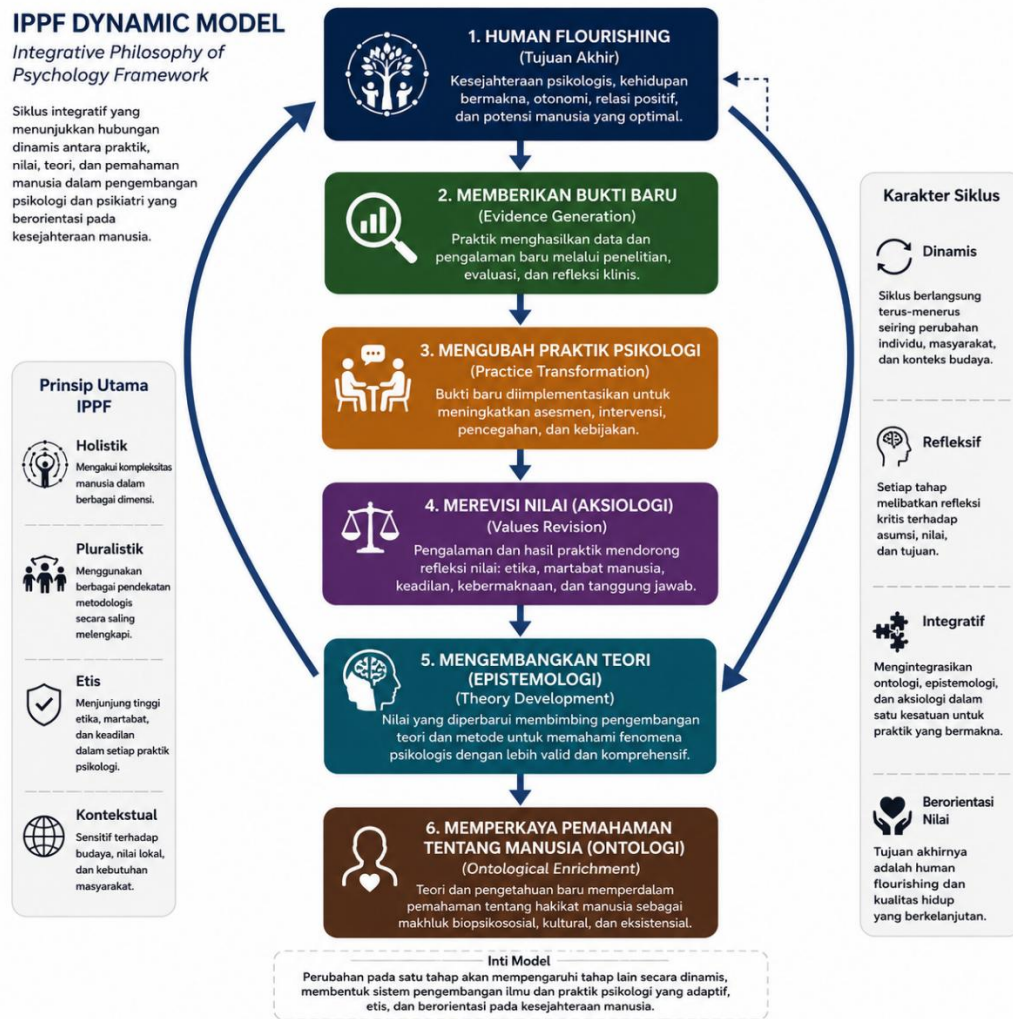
IPPF DYNAMIC MODEL
Integrative Philosophy of Psychology Framework

Siklus integratif yang menunjukkan hubungan dinamis antara praktik, nilai, teori, dan pemahaman manusia dalam pengembangan psikologi dan psikiatri yang berorientasi pada kesejahteraan manusia.

1. HUMAN FLOURISHING
(Tujuan Akhir)
Kesejahteraan psikologis, kehidupan bermakna, otonomi, relasi positif, dan potensi manusia yang optimal.

2. MEMBERIKAN BUKTI BARU
(Evidence Generation)
Praktik menghasilkan data dan pengalaman baru melalui penelitian, evaluasi, dan refleksi klinis.

3. MENGUBAH PRAKTIK PSIKOLOGI
(Practice Transformation)
Bukti baru diimplementasikan untuk meningkatkan asesmen, intervensi, pencegahan, dan kebijakan.

4. MEREVISI NILAI (AKSIOLOGI)
(Values Revision)
Pengalaman dan hasil praktik mendorong refleksi nilai: etika, martabat manusia, keadilan, kebermaknaan, dan tanggung jawab.

5. MENGEMBANGKAN TEORI (EPISTEMOLOGI)
(Theory Development)
Nilai yang diperbarui membimbing pengembangan teori dan metode untuk memahami fenomena psikologis dengan lebih valid dan komprehensif.

6. MEMPERKAYA PEMAHAMAN TENTANG MANUSIA (ONTOLOGI)
(Ontological Enrichment)
Teori dan pengetahuan baru memperdalam pemahaman tentang hakikat manusia sebagai makhluk biopsikososial, kultural, dan eksistensial.

Prinsip Utama IPPF

Holistik
Mengakui kompleksitas manusia dalam berbagai dimensi.

Pluralistik
Menggunakan berbagai pendekatan metodologis secara saling melengkapi.

Etis
Menjunjung tinggi etika, martabat, dan keadilan dalam setiap praktik psikologi.

Kontekstual
Sensitif terhadap budaya, nilai lokal, dan kebutuhan masyarakat.

Karakter Siklus

Dinamis
Siklus berlangsung terus-menerus seiring perubahan individu, masyarakat, dan konteks budaya.

Refleksif
Setiap tahap melibatkan refleksi kritis terhadap asumsi, nilai, dan tujuan.

Integratif
Mengintegrasikan ontologi, epistemologi, dan aksiologi dalam satu kesatuan untuk praktik yang bermakna.

Berorientasi Nilai
Tujuan akhirnya adalah human flourishing dan kualitas hidup yang berkelanjutan.

Inti Model
Perubahan pada satu tahap akan mempengaruhi tahap lain secara dinamis, membentuk sistem pengembangan ilmu dan praktik psikologi yang adaptif, etis, dan berorientasi pada kesejahteraan manusia.